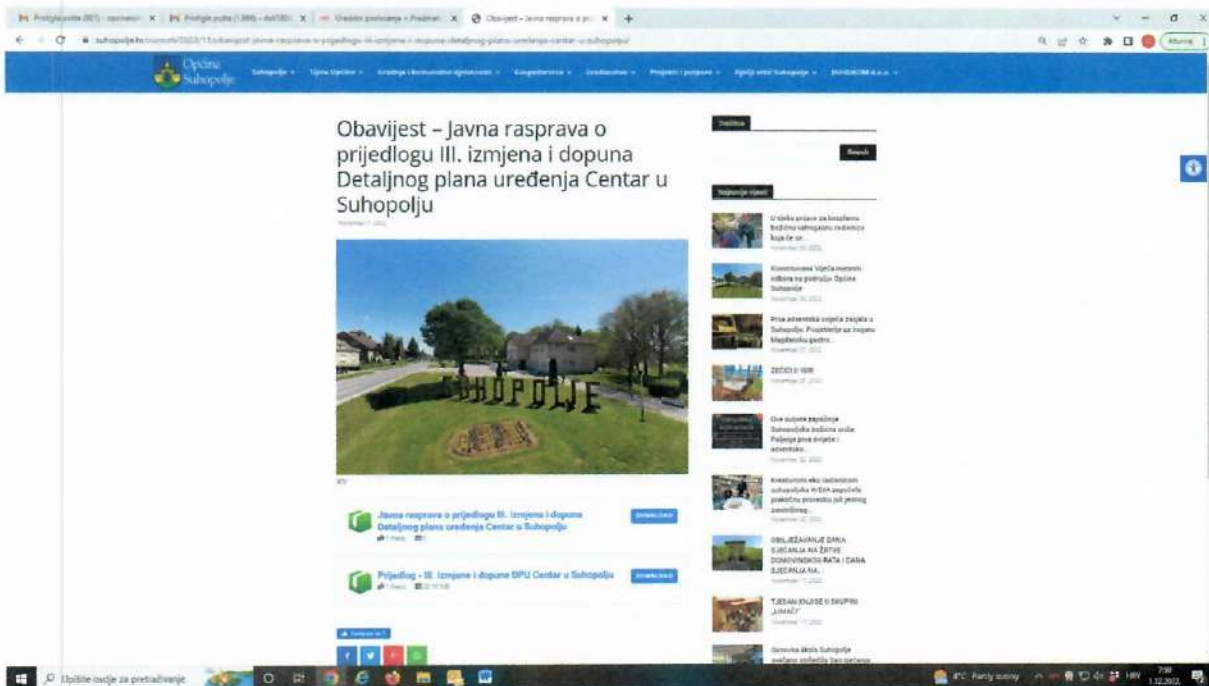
Općina Suhopolje

Obavijest – Javna rasprava o prijedlogu III. izmjena i dopuna Detaljnog plana uređenja Centar u Suhopolju

SUHOPOLJE

Javna rasprava o prijedlogu III. izmjena i dopuna Detaljnog plana uređenja Centar u Suhopolju

DOWNLOAD

Prijedlog - III. izmjene i dopune DPU Centar u Suhopolju

DOWNLOAD

Tražilica

Traži

Najnovije vijesti

ZEČIĆI U ISRI

OBILJEŽAVANJE DANA SJEĆANJA NA ŽRTVE DOMOVINSKOG RATA I DANA SJEĆANJA NA...

TJEDAN KNJIGE U SKUPINI „LJILJAČI"

Osnovna škola Suhopolje

Upišite ovdje za pretraživanje

HRV

7:59
1.12.2022.